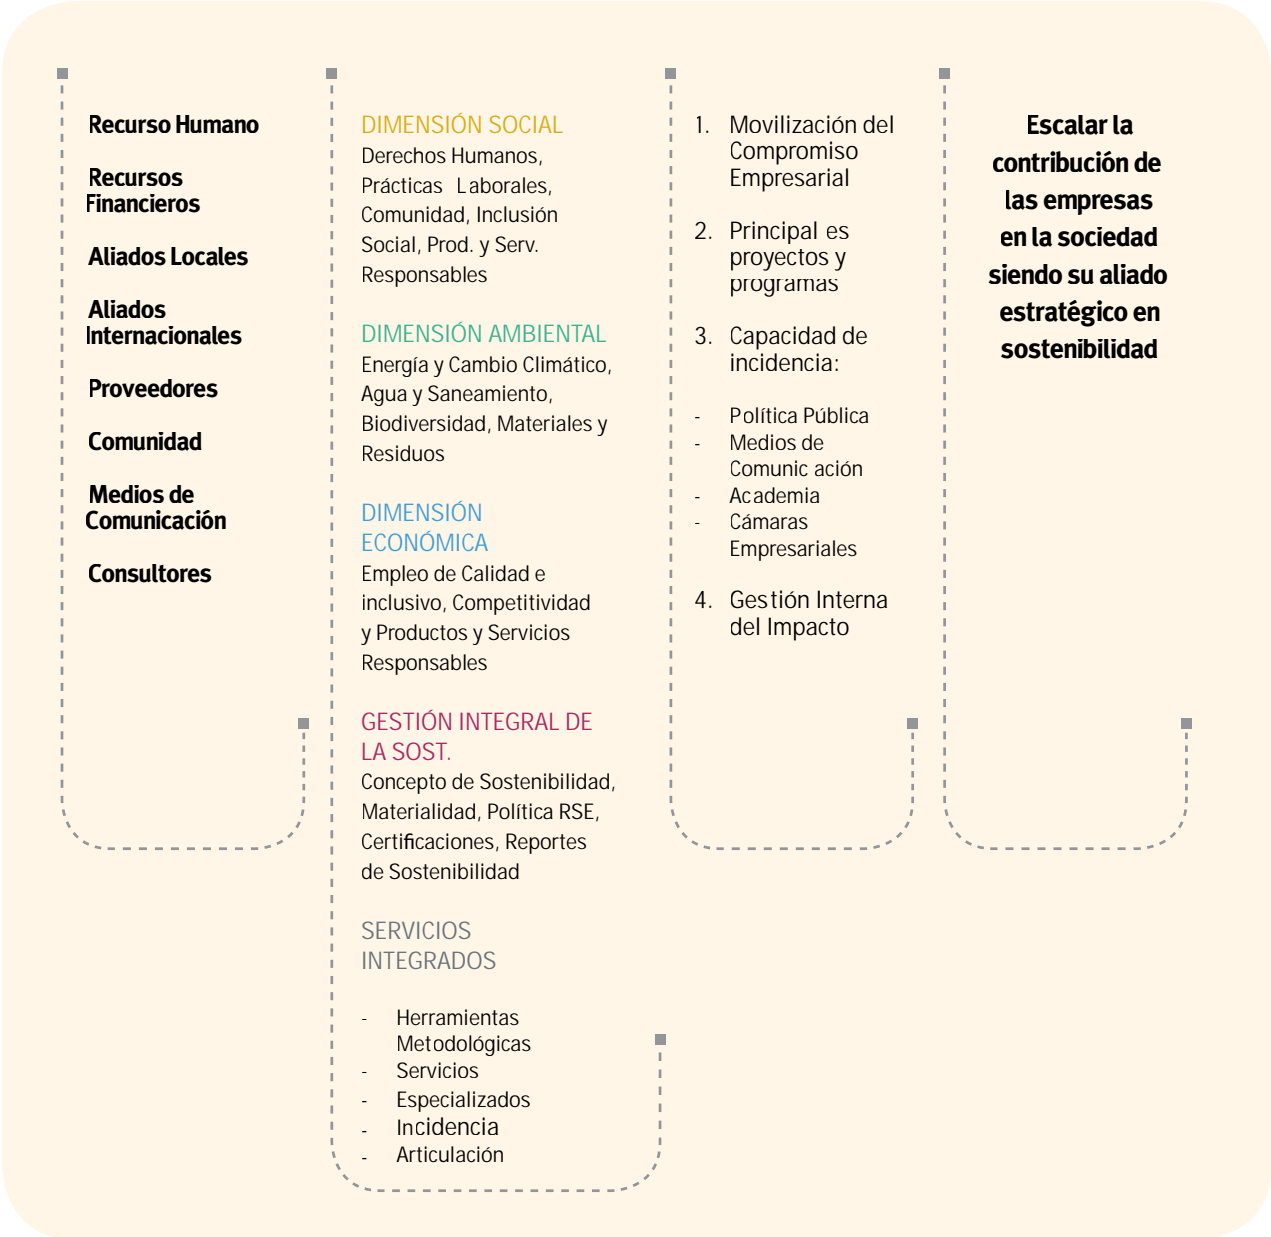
Recurso Humano

Recursos Financieros

Aliados Locales

Aliados Internacionales

Proveedores

Comunidad

Medios de Comunicación

Consultores

DIMENSIÓN SOCIAL
Derechos Humanos, Prácticas Laborales, Comunidad, Inclusión Social, Prod. y Serv. Responsables

DIMENSIÓN AMBIENTAL
Energía y Cambio Climático, Agua y Saneamiento, Biodiversidad, Materiales y Residuos

DIMENSIÓN ECONÓMICA
Empleo de Calidad e inclusivo, Competitividad y Productos y Servicios Responsables

GESTIÓN INTEGRAL DE LA SOST.
Concepto de Sostenibilidad, Materialidad, Política RSE, Certificaciones, Reportes de Sostenibilidad

SERVICIOS INTEGRADOS

- Herramientas Metodológicas
- Servicios
- Especializados
- Incidencia
- Articulación

1. Movilización del Compromiso Empresarial

2. Principal es proyectos y programas

3. Capacidad de incidencia:

- Política Pública
- Medios de Comunic ación
- Academia
- Cámaras Empresariales

4. Gestión Interna del Impacto

Escalar la contribución de las empresas en la sociedad siendo su aliado estratégico en sostenibilidad